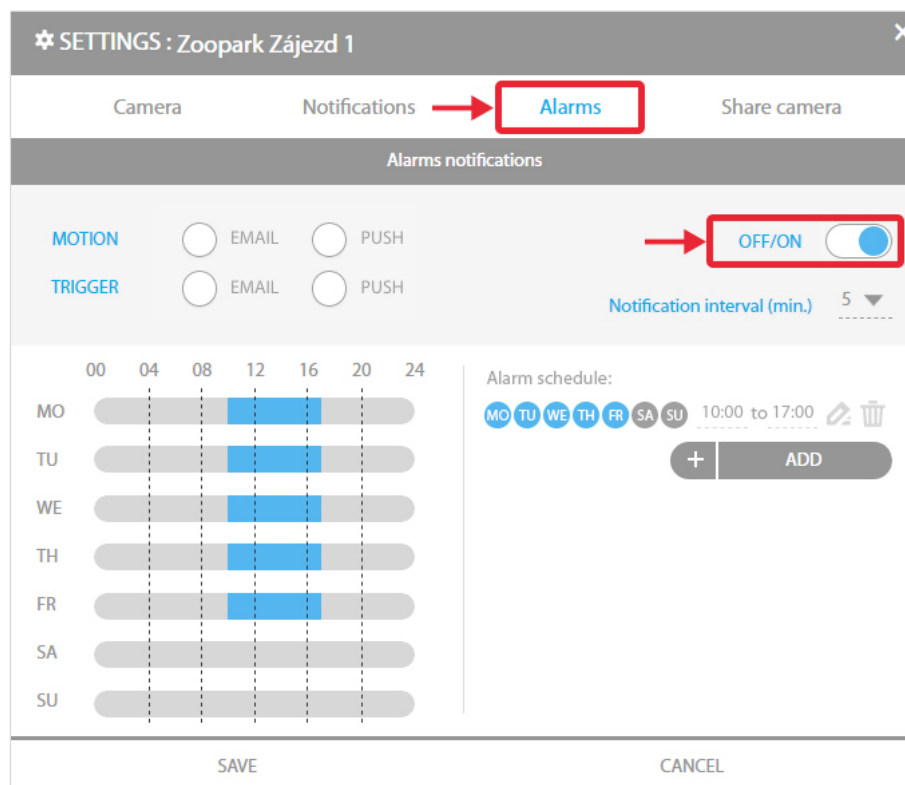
SETTINGS : Zoopark Zájezd 1

×

Camera
Notifications
Alarms
Share camera

Alarms notifications

MOTION EMAIL PUSH
TRIGGER EMAIL PUSH

OFF/ON

Notification interval (min.) 5

00 04 08 12 16 20 24

MO
TU
WE
TH
FR
SA
SU

Alarm schedule:

MO TU WE TH FR SA SU 10:00 to 17:00

+ ADD

SAVE
CANCEL